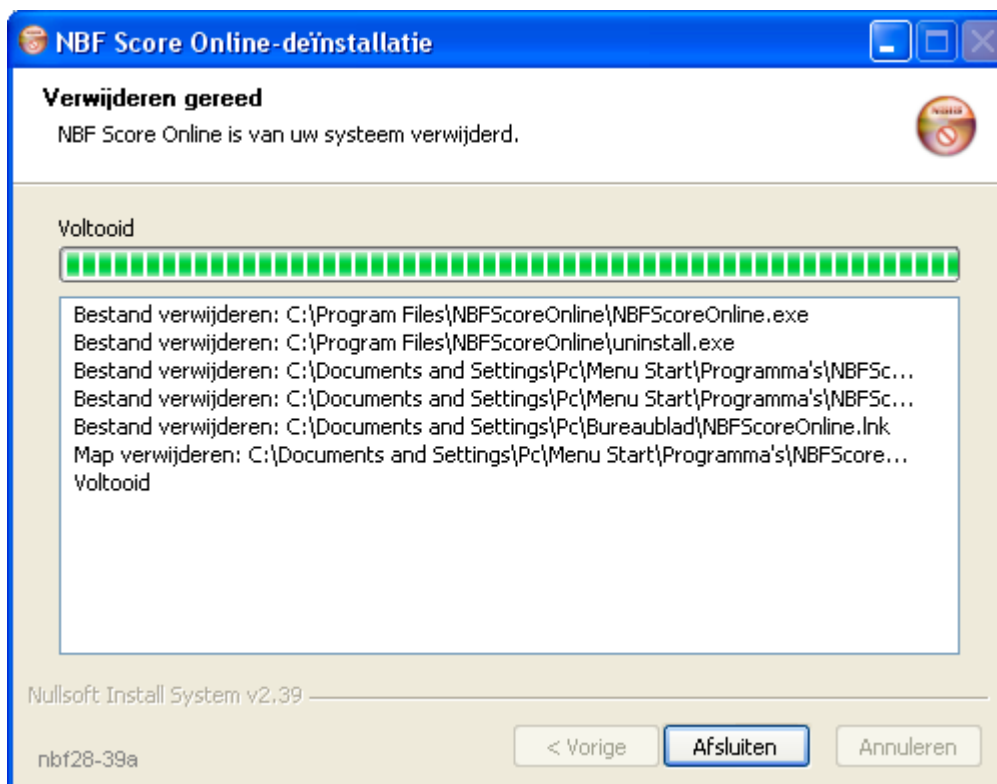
NBF Score Online-deïnstallatie

Verwijderen gereed
NBF Score Online is van uw systeem verwijderd.

Voltooid

Bestand verwijderen: C:\Program Files\NBFScoreOnline\NBFScoreOnline.exe
Bestand verwijderen: C:\Program Files\NBFScoreOnline\uninstall.exe
Bestand verwijderen: C:\Documents and Settings\Pc\Menu Start\Programma's\NBFSc...
Bestand verwijderen: C:\Documents and Settings\Pc\Menu Start\Programma's\NBFSc...
Bestand verwijderen: C:\Documents and Settings\Pc\Bureaublad\NBFScoreOnline.lnk
Map verwijderen: C:\Documents and Settings\Pc\Menu Start\Programma's\NBFScore...
Voltooid

Nullsoft Install System v2.39

nbf28-39a

< Vorige
Afsluiten
Annuleren